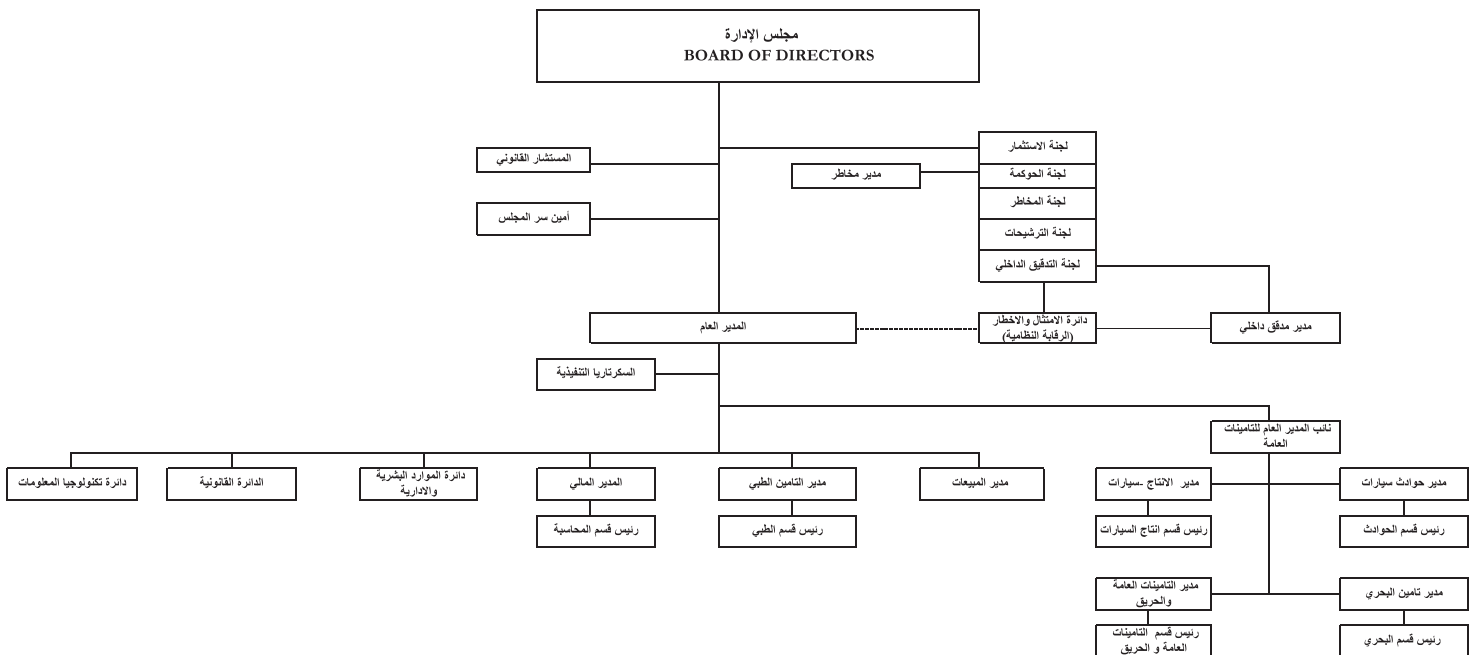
مجلس الإدارة
BOARD OF DIRECTORS

لجنة الاستثمار
لجنة الحوكمة
لجنة المخاطر
لجنة الترشيحات
لجنة التدقيق الداخلي

المستشار القانوني

مدير مخاطر

أمين سر المجلس

المدير العام

دائرة الامتثال والاخطار (الرقابة النظامية)

مدير مدقق داخلي

السكرتاريا التنفيذية

نائب المدير العام للتامينات العامة

دائرة تكنولوجيا المعلومات

الدائرة القانونية

دائرة الموارد البشرية والادارية

المدير المالي

مدير التامين الطبي

مدير المبيعات

مدير الانتاج -سيارات

مدير حوادث سيارات

رئيس قسم المحاسبة

رئيس قسم الطبي

رئيس قسم انتاج السيارات

رئيس قسم الحوادث

مدير التامينات العامة والحريق

مدير تامين البحري

رئيس قسم التامينات العامة و الحريق

رئيس قسم البحري